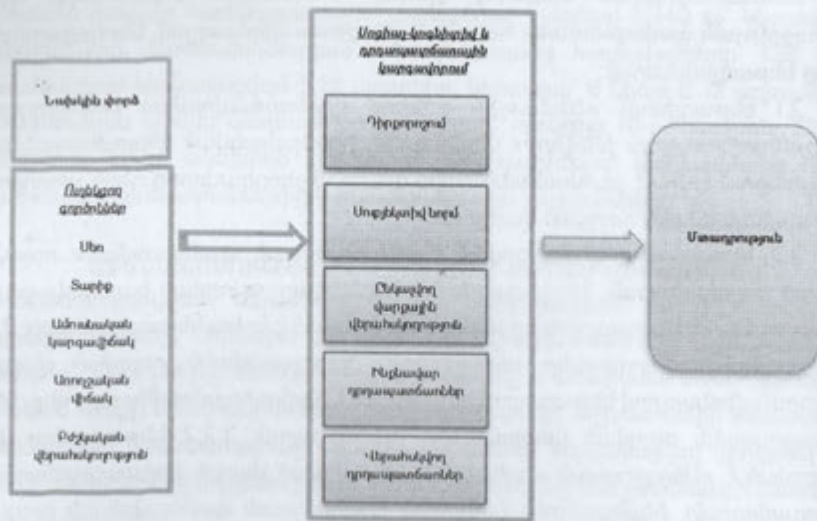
Նախկին փորձ

Անհատի գործոններ

Սեռ

Տարիք

Ամուսնական կարգավիճակ

Առողջական վիճակ

Բժշկական վերահսկողություն

Մոտիվ-կոգնիտիվ և դրսևորումային կարգավորում

Դիրքորոշում

Սուբյեկտիվ նորմ

Ընկալվող վարքային վերահսկողություն

Ինքնավար դրդապատճառներ

Վերահսկվող դրդապատճառներ

Մասնակցություն